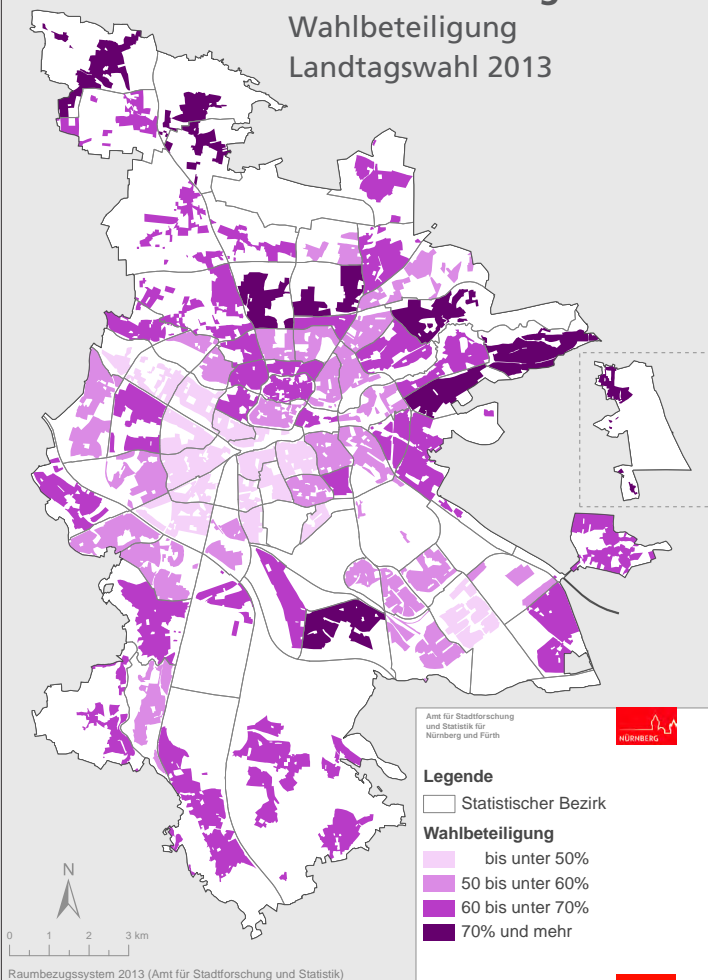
Wahlbeteiligung
Landtagswahl 2013

Amt für Stadtforschung und Statistik für Nürnberg und Fürth

NÜRNBERG

Legende

Statistischer Bezirk

Wahlbeteiligung

bis unter 50%

50 bis unter 60%

60 bis unter 70%

70% und mehr

N

0 1 2 3 km

Raumbezugssystem 2013 (Amt für Stadtforschung und Statistik)